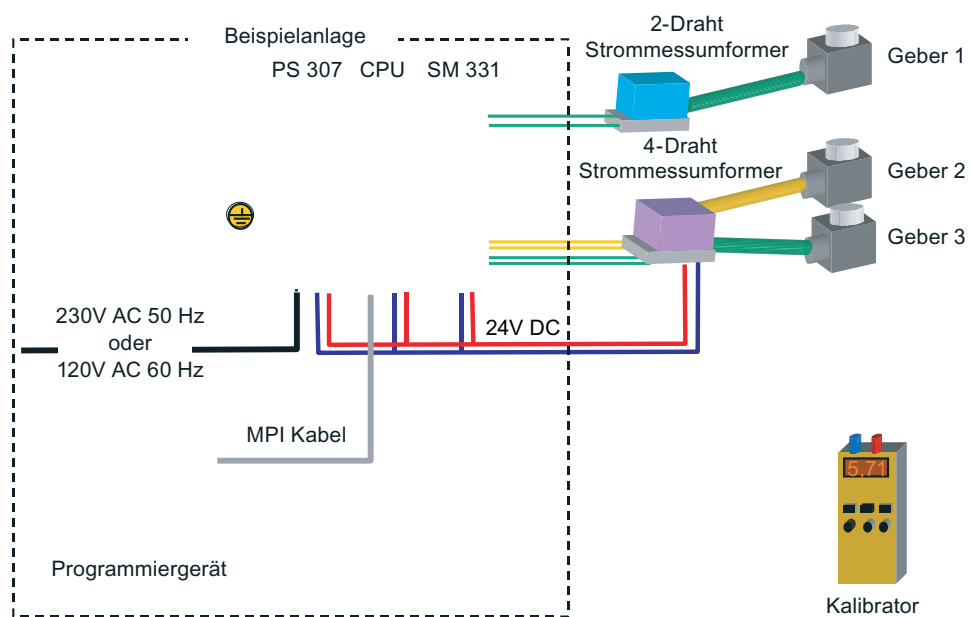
Beispielanlage

PS 307 CPU SM 331

2-Draht Strommessumformer

Geber 1

4-Draht Strommessumformer

Geber 2

Geber 3

230V AC 50 Hz
oder
120V AC 60 Hz

24V DC

MPI Kabel

5.71

Programmiergerät

Kalibrator